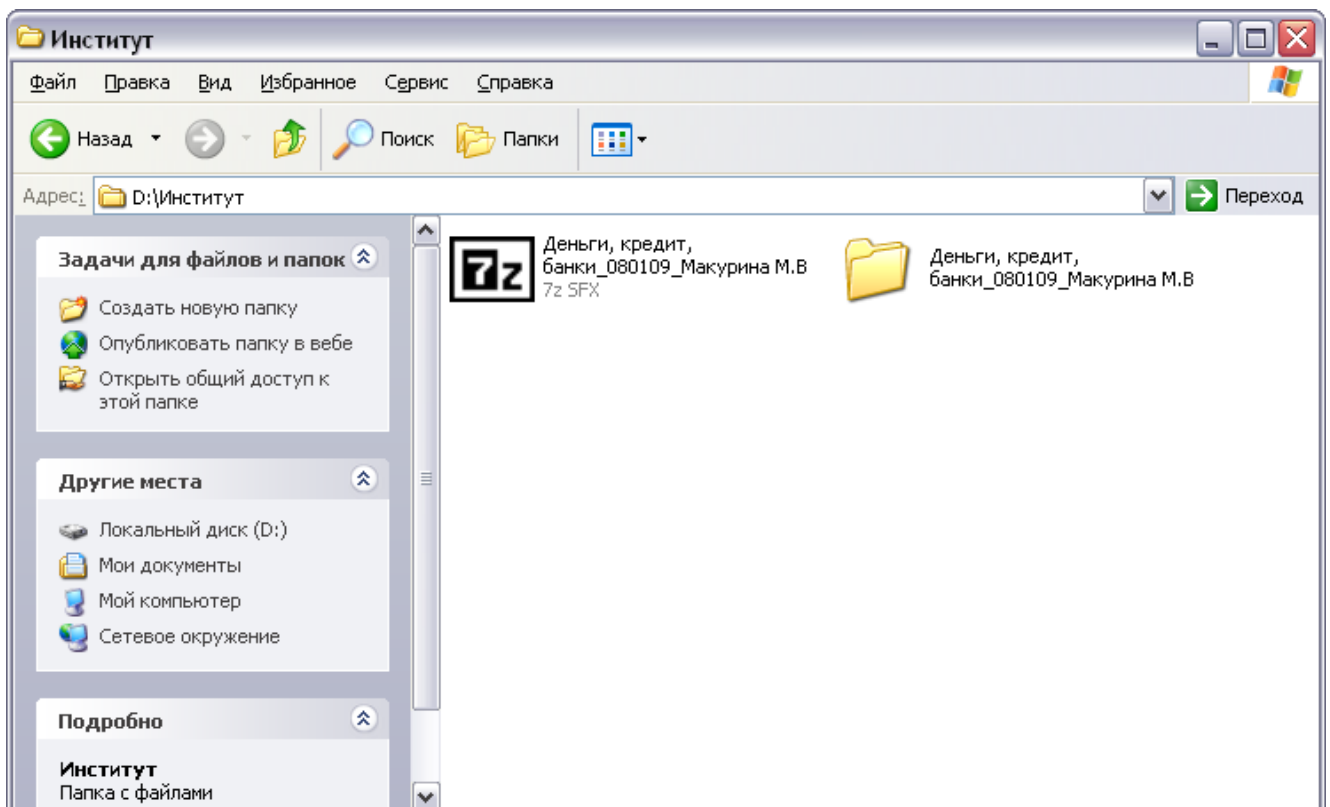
Институт

Файл Правка Вид Избранное Сервис Справка

Назад Поиск Папки

Адрес: D:\Институт

Переход

Задачи для файлов и папок

Создать новую папку

Опубликовать папку в вебе

Открыть общий доступ к этой папке

Другие места

Локальный диск (D:)

Мои документы

Мой компьютер

Сетевое окружение

Подробно

Институт
Папка с файлами

7z

Деньги, кредит, банки_080109_Макурина М.В
7z SFX

Деньги, кредит, банки_080109_Макурина М.В